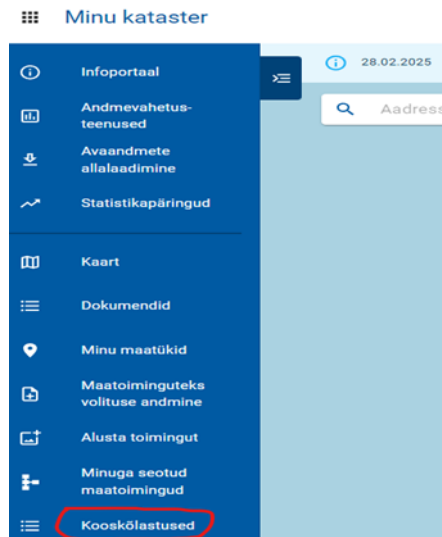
Minu kataster

Infoportaal

Andmevahetusteenused

Avaandmete allalaadimine

Statistikapäringud

Kaart

Dokumendid

Minu maatükid

Maatoiminguteks volituse andmine

Alusta toimingut

Minuga seotud maatoimingud

Kooskõlastused

28.02.2025

Aadress